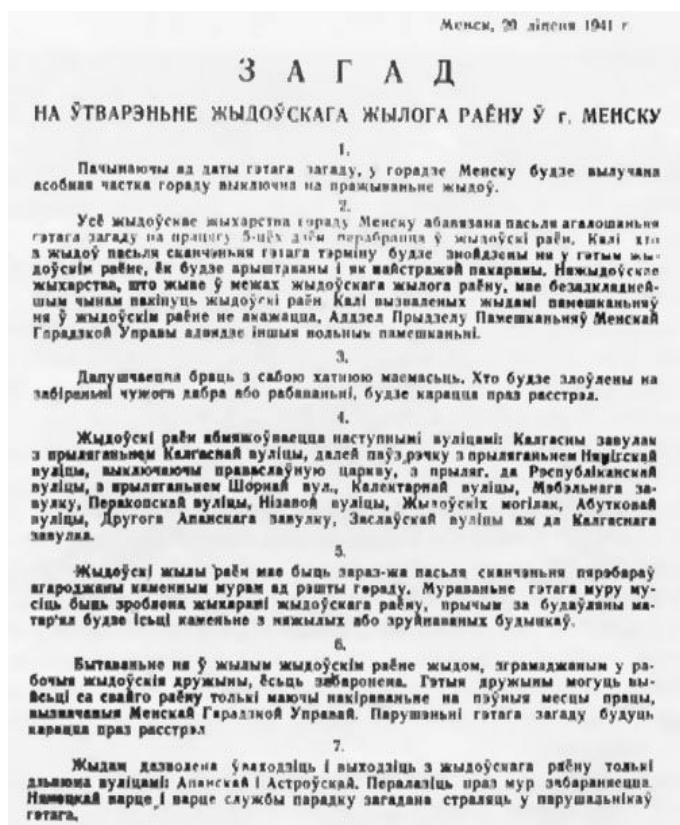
Менск, 20 ліпеня 1941 г.

З А Г А Д

НА ЎТВАРЭНЬНЕ ЖЫДОЎСКАГА ЖЫЛОГА РАЁНУ Ў г. МЕНСКУ

1.

Пачынаючы ад даты гэтага загаду, у горадзе Менску будзе вылучана асобная частка гораду выключна на пражываньне жыдоў.

2.

Усё жыдоўскае жыхарства гораду Менску абавязана пасьля агалошаньня гэтага загаду на працягу 5-ці дзён перабрацца ў жыдоўскі раён. Калі хто з жыдоў пасьля сканчэньня гэтага тэрміну будзе знойдзены не ў гэтым жыдоўскім раёне, ён будзе арыштаваны і як найстражэй пакараны. Нежыдоўскае жыхарства, што жыве ў межах жыдоўскага жылога раёну, мае безадкладнейшым чынам пакінуць жыдоўскі раён. Калі вызваленых жыдамі памешканьняў ня ў жыдоўскім раёне не акажацца, Аддзел Прыдзелу Памешканьняў Менскай Гарадзкой Управы адводзе іншыя вольныя памешканьні.

3.

Дапушчаецца браць з сабою хатнюю маемасьць. Хто будзе злоўлены на забіраньні чужога дабра або рабаваньні, будзе караны праз расстрэл.

4.

Жыдоўскі раён абмяжоўваецца наступнымі вуліцамі: Калгасны завулак з прылягаючай Калгаснай вуліцы, далей праз рэчку з прылягаючай Нямігскай вуліцы, выключаючы праваслаўную царкву, з прыляг. да Рэспубліканскай вуліцы, з прылягаючай Шорнай вул., Калектарнай вуліцы, Мэбэльнага завулку, Перакопскай вуліцы, Нізавой вуліцы, Жыдоўскіх могілак, Абутковай вуліцы, Другога Апанскага завулку, Заслаўскай вуліцы аж да Калгаснага завулка.

5.

Жыдоўскі жылы раён мае быць зараз-жа пасьля сканчэньня перабараў агароджаны каменным мурам ад рэшты гораду. Мураваньне гэтага муру мусіць быць зроблена жыхарамі жыдоўскага раёну, прычым за будаўляны матэр'ял будзе ісьці каменьне з нежылых або зруйнаваных будынкаў.

6.

Бытаваньне ня ў жылым жыдоўскім раёне жыдом, згрмаджаным у рабочыя жыдоўскія дружыны, ёсьць забаронена. Гэтыя дружыны могуць выйсьці са свайго раёну толькі маючы накіраваньне на пэўныя месцы працы, вызначаныя Менскай Гарадзкой Управай. Парушэньні гэтага загаду будуць караны праз расстрэл.

7.

Жыдам дазволена ўваходзіць і выходзіць з жыдоўскага раёну толькі дзьвюма вуліцамі: Апанскай і Астроўскай. Пералазіць праз мур забараняецца. Нямецкай варце і варце службы парадку загадана страляць у парушальнікаў гэтага.